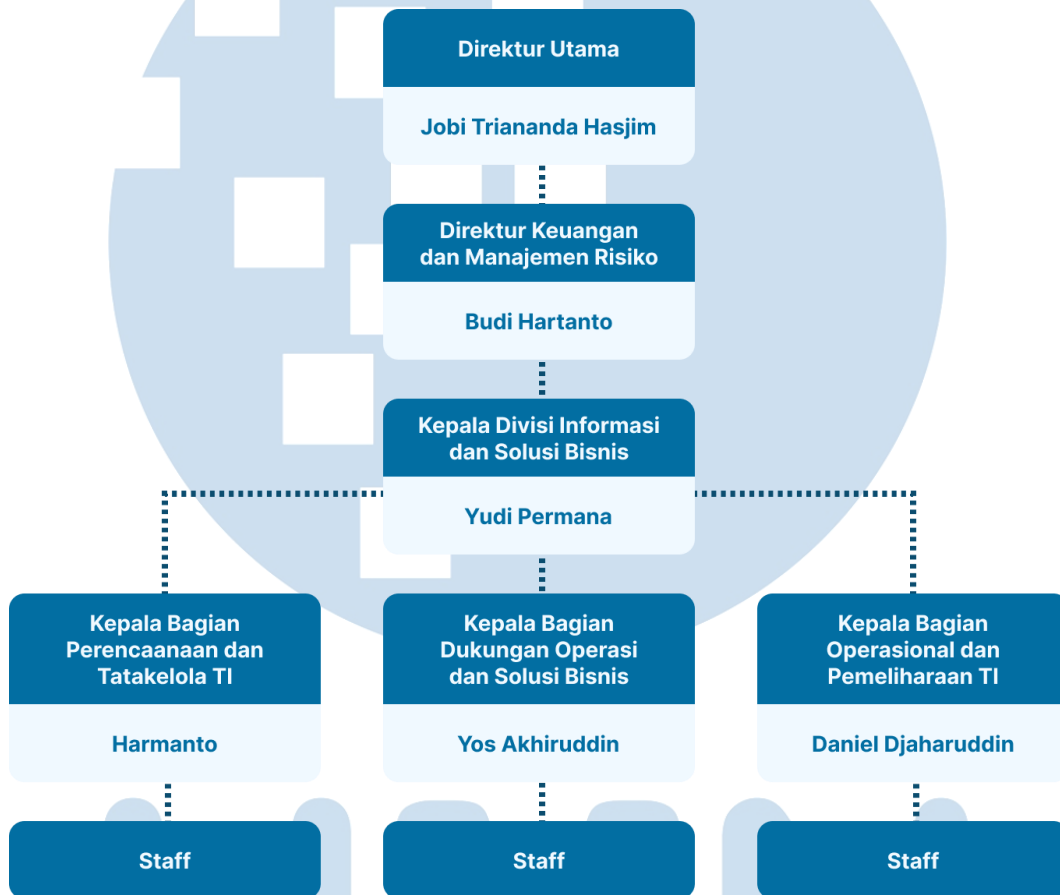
Direktur Utama

Jobi Triananda Hasjim

Direktur Keuangan dan Manajemen Risiko

Budi Hartanto

Kepala Divisi Informasi dan Solusi Bisnis

Yudi Permana

Kepala Bagian Perencaanaan dan Tatakelola TI

Harmanto

Kepala Bagian Dukungan Operasi dan Solusi Bisnis

Yos Akhiruddin

Kepala Bagian Operasional dan Pemeliharaan TI

Daniel Djaharuddin

Staff

Staff

Staff